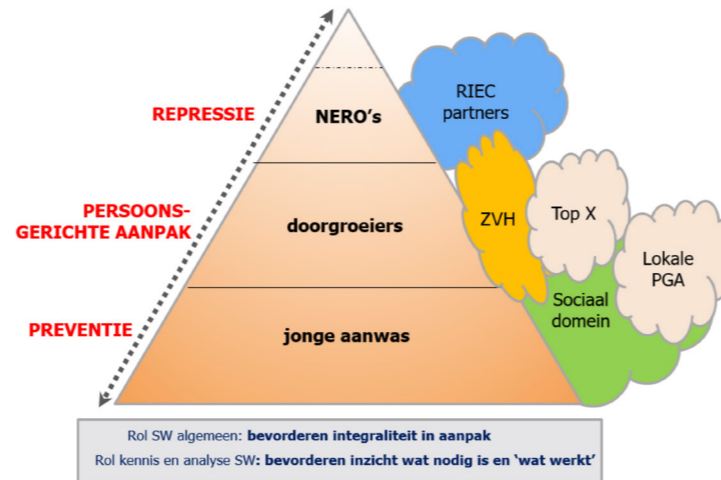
REPRESSIE

PERSOONSGERICHTE AANPAK

PREVENTIE

NERO's

doorgroeiers

jonge aanwas

RIEC partners

ZVH

Top X

Lokale PGA

Sociaal domein

Rol SW algemeen: bevorderen integraliteit in aanpak
Rol kennis en analyse SW: bevorderen inzicht wat nodig is en 'wat werkt'